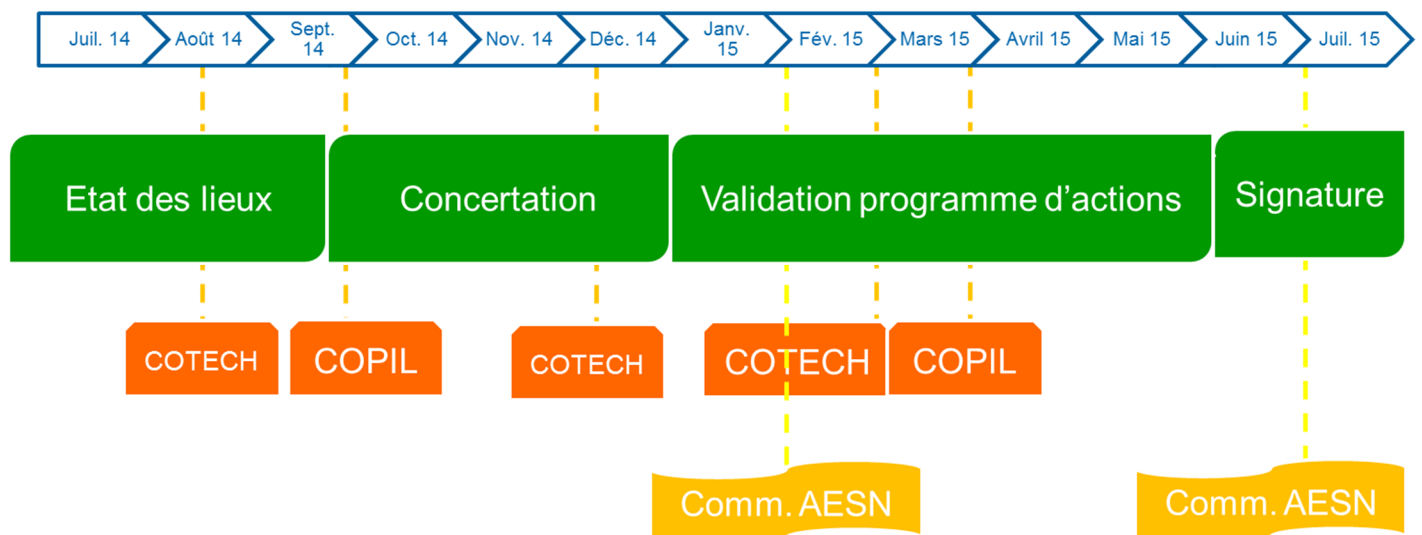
Juil. 14 Août 14 Sept. 14 Oct. 14 Nov. 14 Déc. 14 Janv. 15 Fév. 15 Mars 15 Avril 15 Mai 15 Juin 15 Juil. 15

Etat des lieux

Concertation

Validation programme d’actions

Signature

COTECH

COPIL

COTECH

COTECH

COPIL

Comm. AESN

Comm. AESN